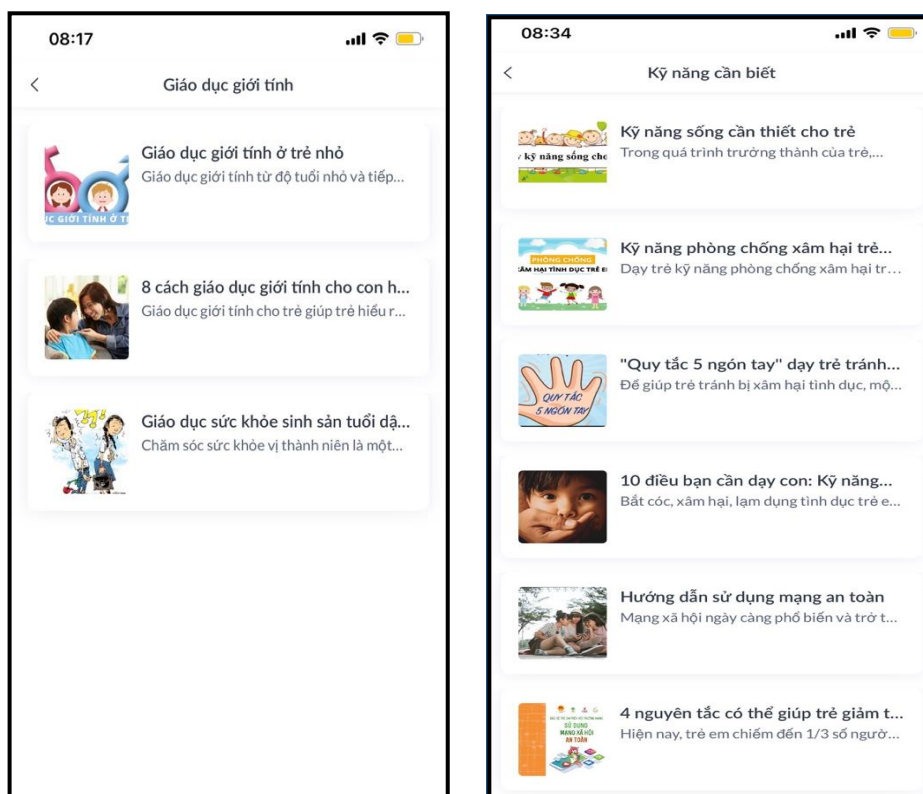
08:17

<

Giáo dục giới tính

C GIỚI TÍNH Ở T

Giáo dục giới tính ở trẻ nhỏ
Giáo dục giới tính từ độ tuổi nhỏ và tiếp...

8 cách giáo dục giới tính cho con h...
Giáo dục giới tính cho trẻ giúp trẻ hiểu r...

Giáo dục sức khỏe sinh sản tuổi dậ...
Chăm sóc sức khỏe vị thành niên là một...

08:34

<

Kỹ năng cần biết

kỹ năng sống cho

Kỹ năng sống cần thiết cho trẻ
Trong quá trình trưởng thành của trẻ,...

PHÒNG CHỐNG
ÂM HẠI TÌNH DỤC TRẺ E

Kỹ năng phòng chống xâm hại trẻ...
Dạy trẻ kỹ năng phòng chống xâm hại tr...

QUY TẮC 5 NGÓN TAY

"Quy tắc 5 ngón tay" dạy trẻ tránh...
Để giúp trẻ tránh bị xâm hại tình dục, mộ...

10 điều bạn cần dạy con: Kỹ năng...
Bắt cóc, xâm hại, lạm dụng tình dục trẻ e...

Hướng dẫn sử dụng mạng an toàn
Mạng xã hội ngày càng phổ biến và trở t...

SỬ DỤNG MẠNG XÃ HỘI AN TOÀN

4 nguyên tắc có thể giúp trẻ giảm t...
Hiện nay, trẻ em chiếm đến 1/3 số ngườ...